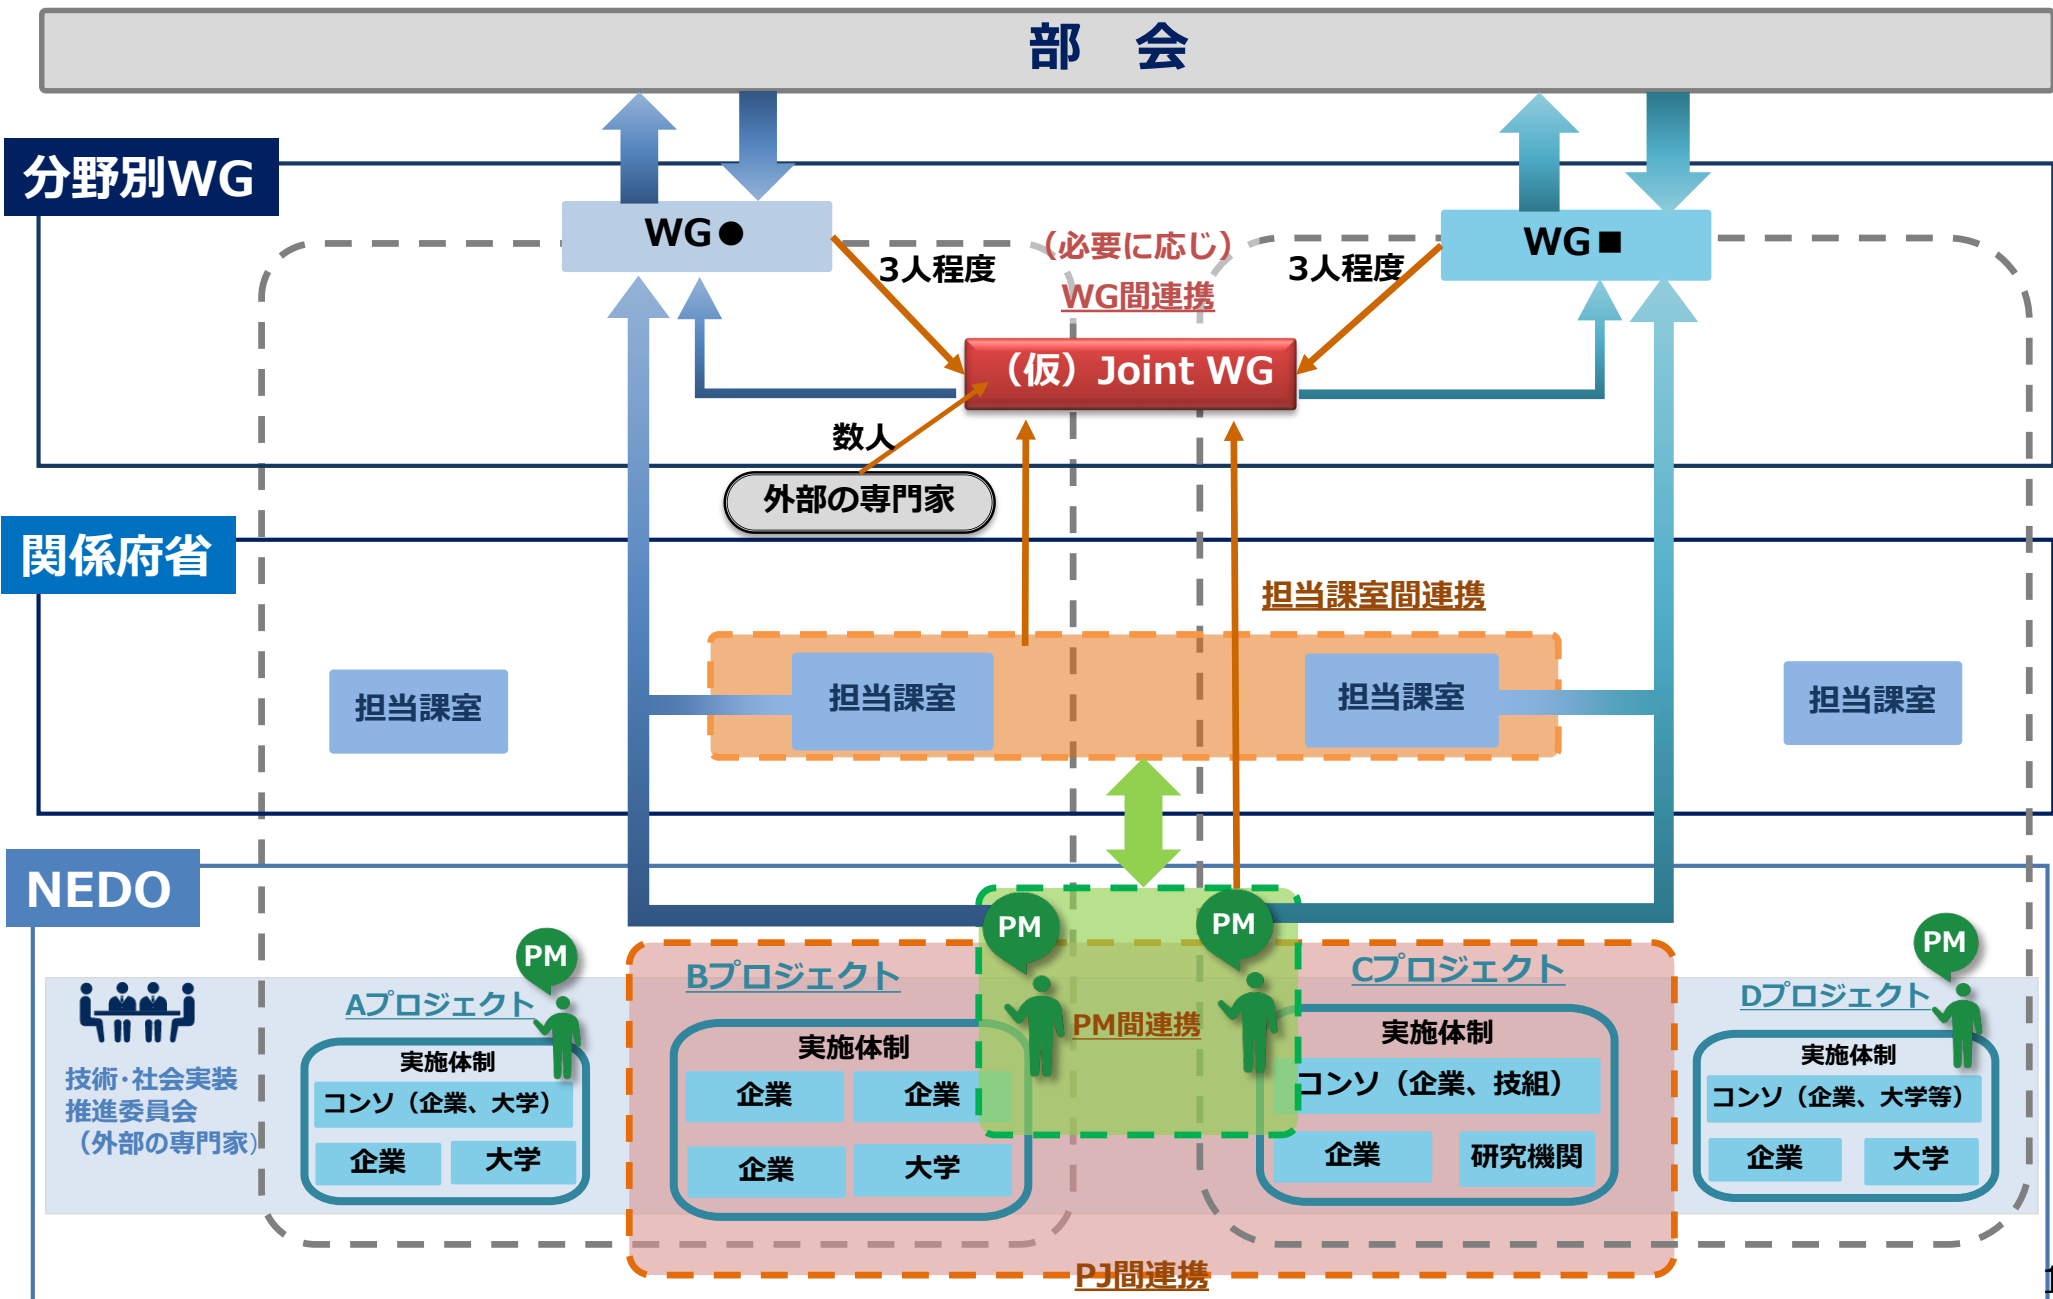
部 会

分野別WG

WG●

WG■

3人程度

（必要に応じ）
WG間連携

3人程度

（仮）Joint WG

数人

外部の専門家

関係府省

担当課室間連携

担当課室

担当課室

担当課室

担当課室

NEDO

PM

PM

PM

PM

技術･社会実装推進委員会（外部の専門家）

Aプロジェクト

実施体制

コンソ（企業、大学）

企業

大学

Bプロジェクト

実施体制

企業

企業

企業

大学

PM間連携

Cプロジェクト

実施体制

コンソ（企業、技組）

企業

研究機関

Dプロジェクト

実施体制

コンソ（企業、大学等）

企業

大学

PJ間連携